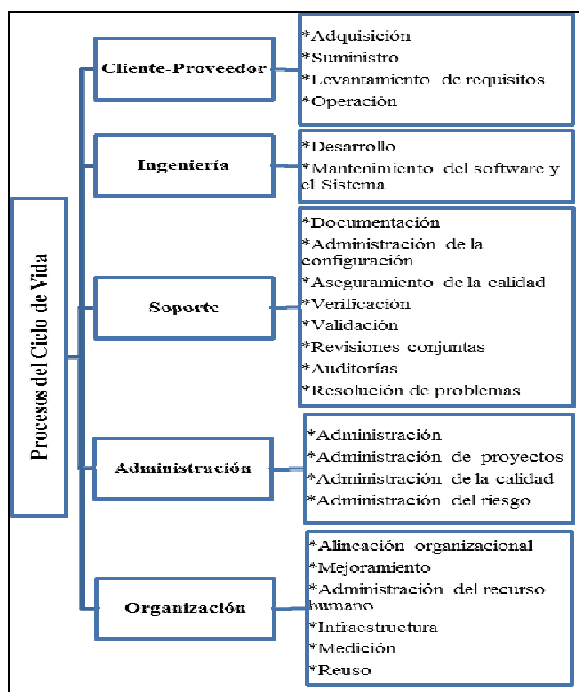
Procesos del Ciclo de Vida

Cliente-Proveedor

*Adquisición
*Suministro
*Levantamiento de requisitos
*Operación

Ingeniería

*Desarrollo
*Mantenimiento del software y el Sistema

Soporte

*Documentación
*Administración de la configuración
*Aseguramiento de la calidad
*Verificación
*Validación
*Revisiones conjuntas
*Auditorías
*Resolución de problemas

Administración

*Administración
*Administración de proyectos
*Administración de la calidad
*Administración del riesgo

Organización

*Alineación organizacional
*Mejoramiento
*Administración del recurso humano
*Infraestructura
*Medición
*Reuso